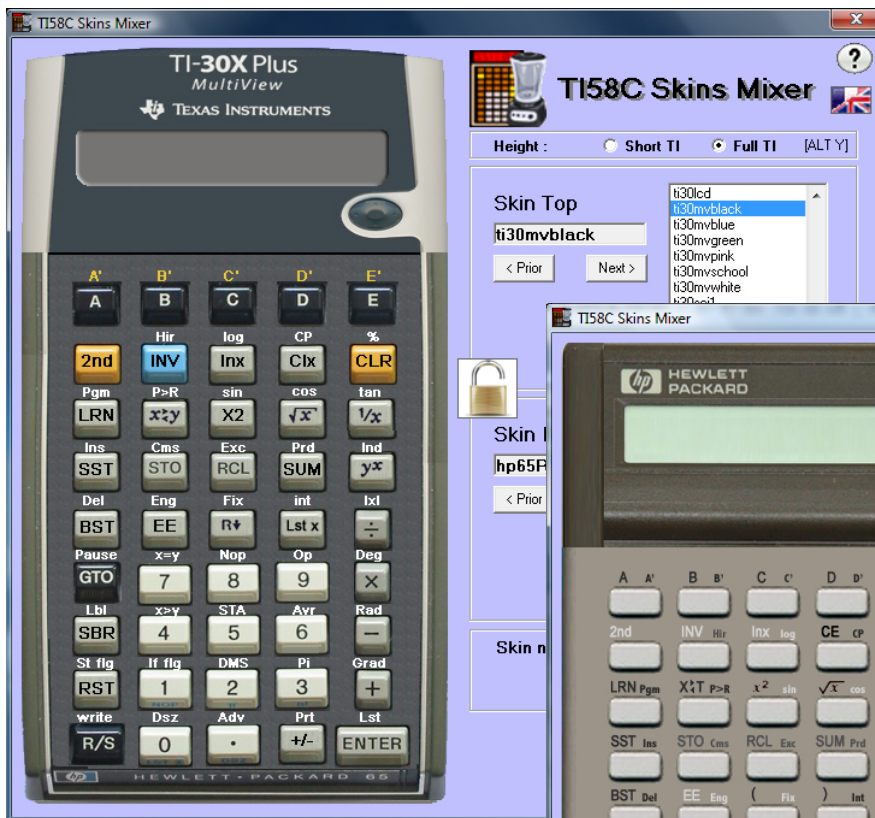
TI58C Skins Mixer

TI-30X Plus
MultiView
TEXAS INSTRUMENTS

A' B' C' D' E'
A B C D E
Hir log CP %
2nd INV lnx Clx CLR
Pgm P>R sin cos tan
LRN x⇄y X2 $\sqrt{x}$ 1/x
Ins Cms Exc Prd Ind
SST STO RCL SUM $y^x$
Del Eng Fix int |x|
BST EE R↓ Lst x ÷
Pause x=y Nop Op Deg
GTO 7 8 9 ×
Lbl x≥y STA Avr Rad
SBR 4 5 6 −
St flg If flg DMS Pi Grad
RST 1 2 3 +
write Dsz Adv Prt Lst
R/S 0 . +/- ENTER
HEWLETT · PACKARD 65

TI58C Skins Mixer
?
Height : Short TI Full TI [ALT Y]
Skin Top
ti30mvblack
< Prior Next >
ti30lcd
ti30mvblack
ti30mvblue
ti30mvgreen
ti30mvpink
ti30mvschool
ti30mvwhite
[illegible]
Skin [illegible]
hp65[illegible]
< Prior
Skin n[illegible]

TI58C Skins Mixer
HEWLETT PACKARD
A A' B B' C C' D D'
2nd INV Hir lnx log CE CP
LRN Pgm X⇄T P>R $x^2$ sin $\sqrt{x}$ cos
SST Ins STO Cms RCL Exc SUM Prd
BST Del EE Eng ( Fix ) Int